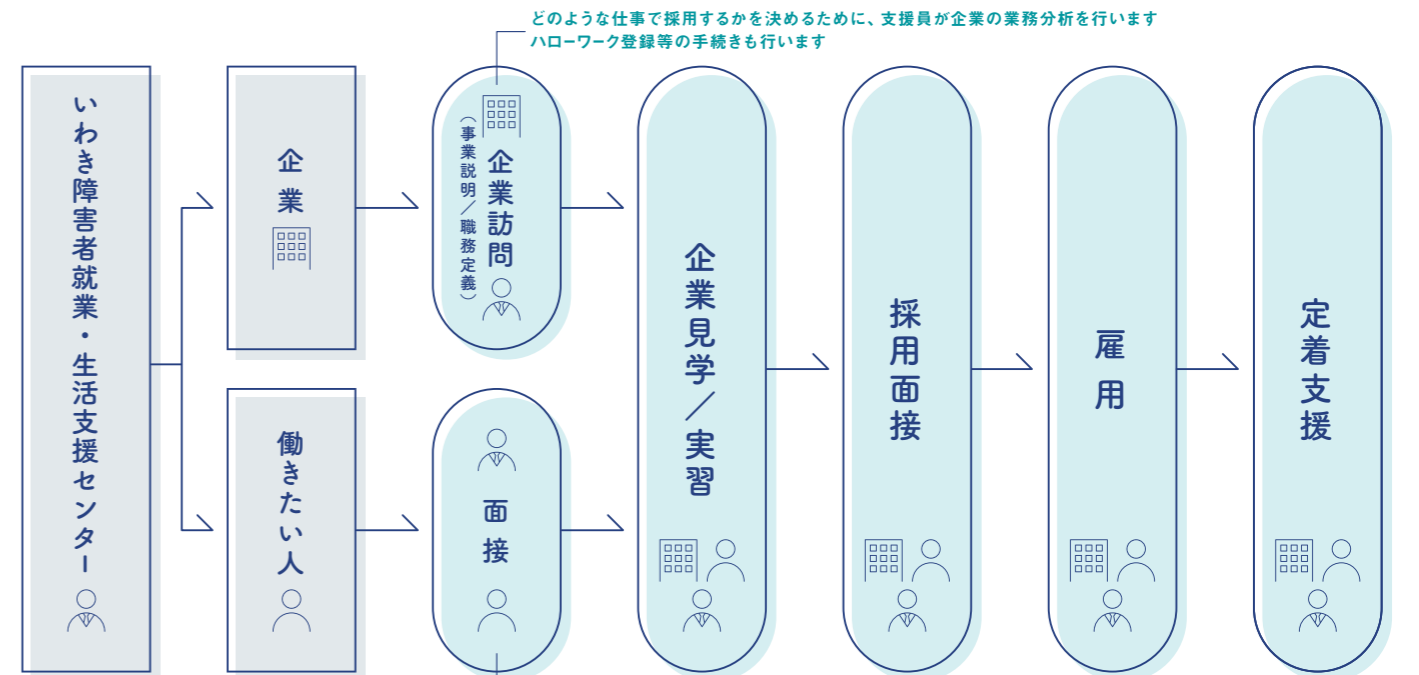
どのような仕事で採用するかを決めるために、支援員が企業の業務分析を行います
ハローワーク登録等の手続きも行います

いわき障害者就業・生活支援センター

企業

働きたい人

企業訪問
（事業説明／職務定義）

面接

企業見学／実習

採用面接

雇用

定着支援